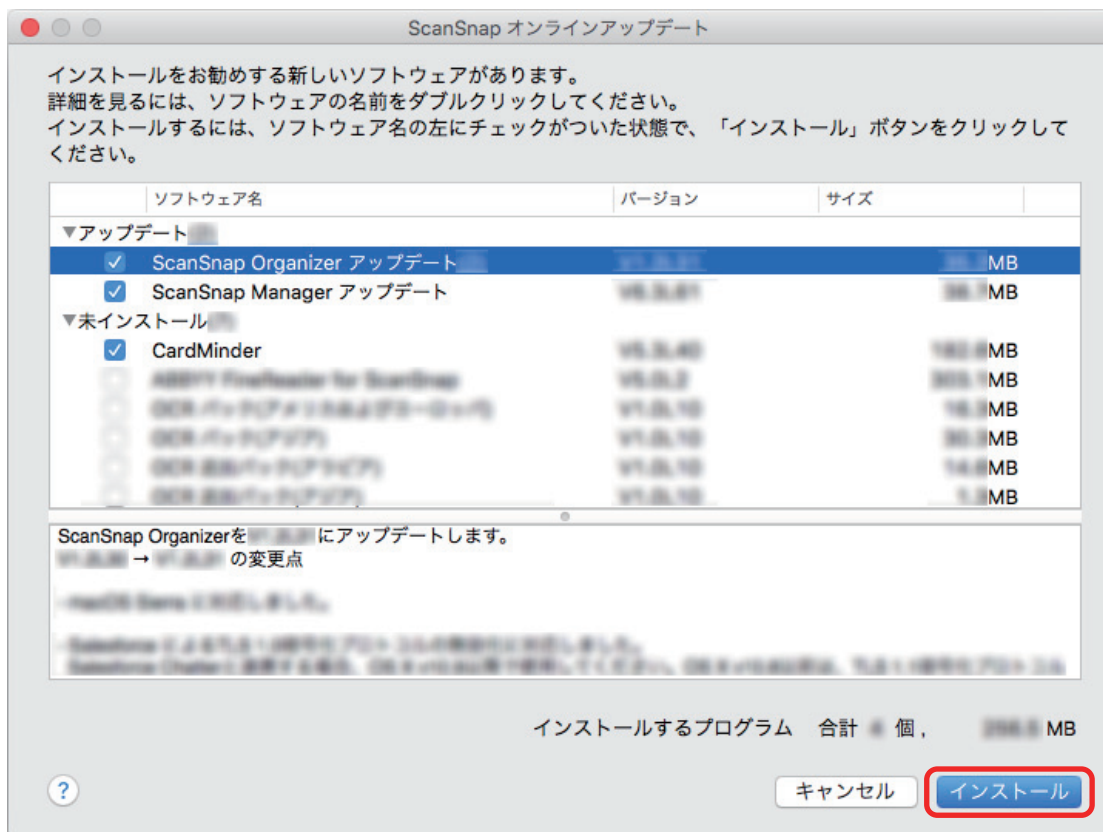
ScanSnap オンラインアップデート

インストールをお勧めする新しいソフトウェアがあります。
詳細を見るには、ソフトウェアの名前をダブルクリックしてください。
インストールするには、ソフトウェア名の左にチェックがついた状態で、「インストール」ボタンをクリックしてください。

| ソフトウェア名 | バージョン | サイズ |
|---|---|---|
| ▼アップデート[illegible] | | |
| ScanSnap Organizer アップデート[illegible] | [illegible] | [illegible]MB |
| ScanSnap Manager アップデート | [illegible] | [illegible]MB |
| ▼未インストール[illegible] | | |
| CardMinder | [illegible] | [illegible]MB |
| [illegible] | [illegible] | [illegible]MB |
| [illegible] | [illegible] | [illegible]MB |
| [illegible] | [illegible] | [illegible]MB |
| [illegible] | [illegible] | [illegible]MB |
| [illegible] | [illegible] | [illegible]MB |

ScanSnap Organizerを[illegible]にアップデートします。
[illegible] → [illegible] の変更点

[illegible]

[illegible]

インストールするプログラム 合計 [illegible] 個， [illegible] MB

?

キャンセル インストール